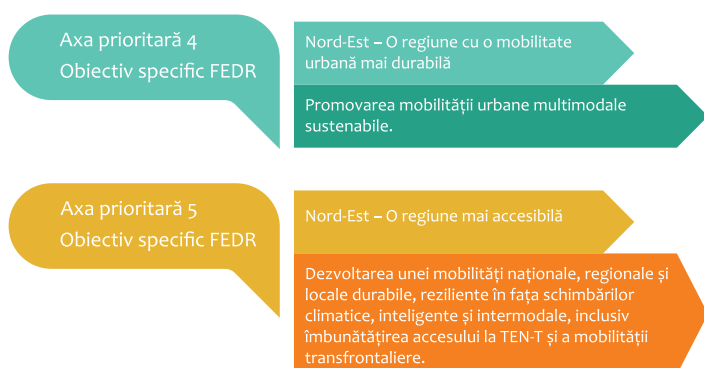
Axa prioritară 4
Obiectiv specific FEDR

Nord-Est – O regiune cu o mobilitate urbană mai durabilă

Promovarea mobilității urbane multimodale sustenabile.

Axa prioritară 5
Obiectiv specific FEDR

Nord-Est – O regiune mai accesibilă

Dezvoltarea unei mobilități naționale, regionale și locale durabile, reziliente în fața schimbărilor climatice, inteligente și intermodale, inclusiv îmbunătățirea accesului la TEN-T și a mobilității transfrontaliere.